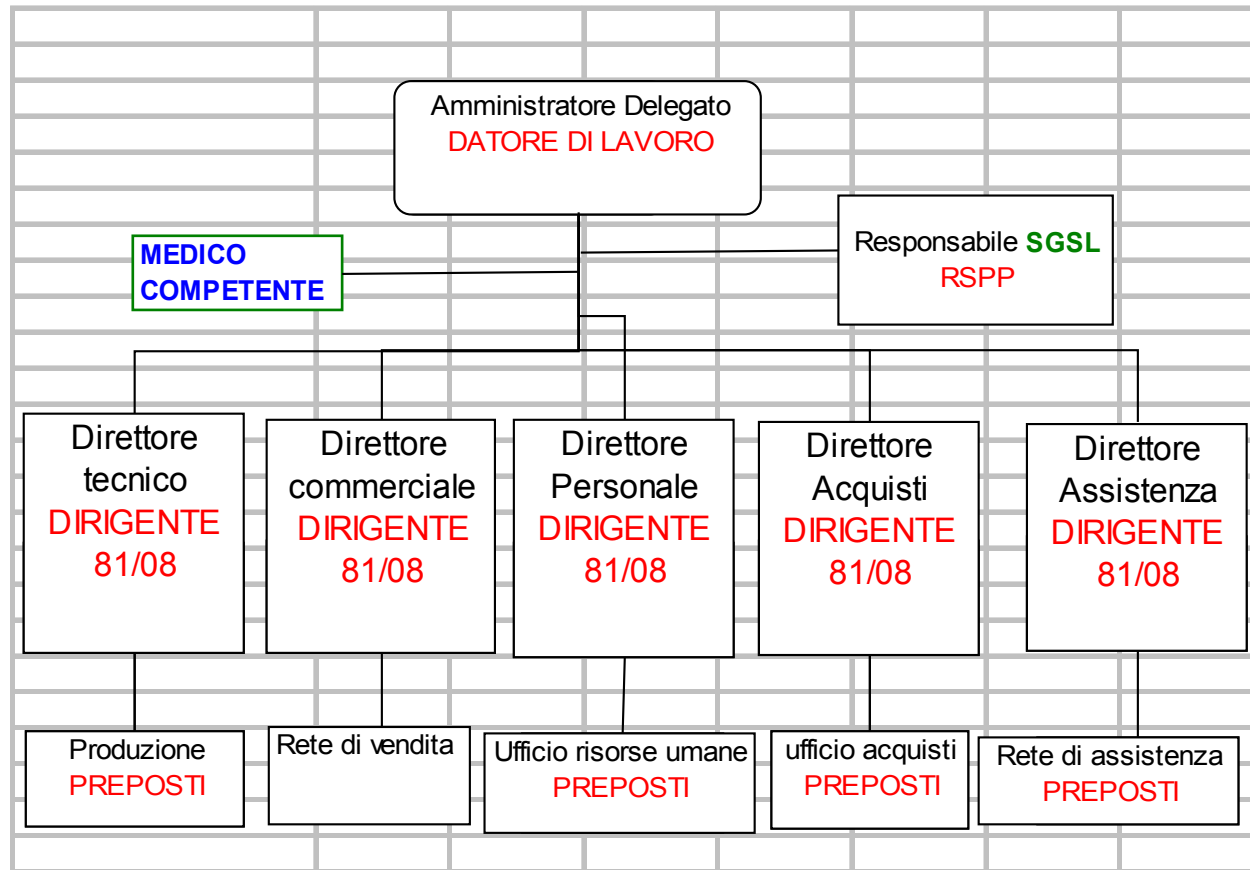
Amministratore Delegato
DATORE DI LAVORO

MEDICO COMPETENTE

Responsabile SGSL
RSPP

Direttore tecnico
DIRIGENTE
81/08

Direttore commerciale
DIRIGENTE
81/08

Direttore Personale
DIRIGENTE
81/08

Direttore Acquisti
DIRIGENTE
81/08

Direttore Assistenza
DIRIGENTE
81/08

Produzione
PREPOSTI

Rete di vendita

Ufficio risorse umane
PREPOSTI

ufficio acquisti
PREPOSTI

Rete di assistenza
PREPOSTI